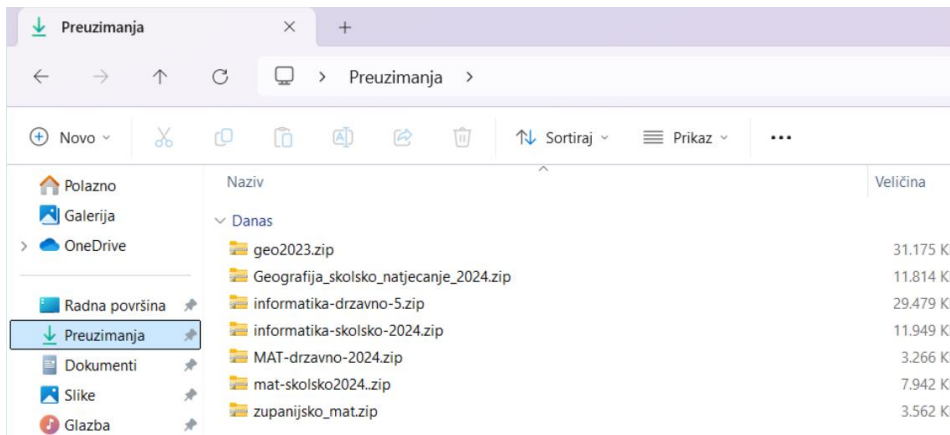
Preuzimanja ×
+

Preuzimanja >

Novo
Sortiraj
Prikaz
...

Polazno
Galerija
OneDrive

Radna površina
Preuzimanja
Dokumenti
Slike
Glazba

| Naziv | Veličina |
|---|---|
| Danas | |
| geo2023.zip | 31.175 K |
| Geografija_skolsko_natjecanje_2024.zip | 11.814 K |
| informatika-drzavno-5.zip | 29.479 K |
| informatika-skolsko-2024.zip | 11.949 K |
| MAT-drzavno-2024.zip | 3.266 K |
| mat-skolsko2024..zip | 7.942 K |
| zupanijsko_mat.zip | 3.562 K |